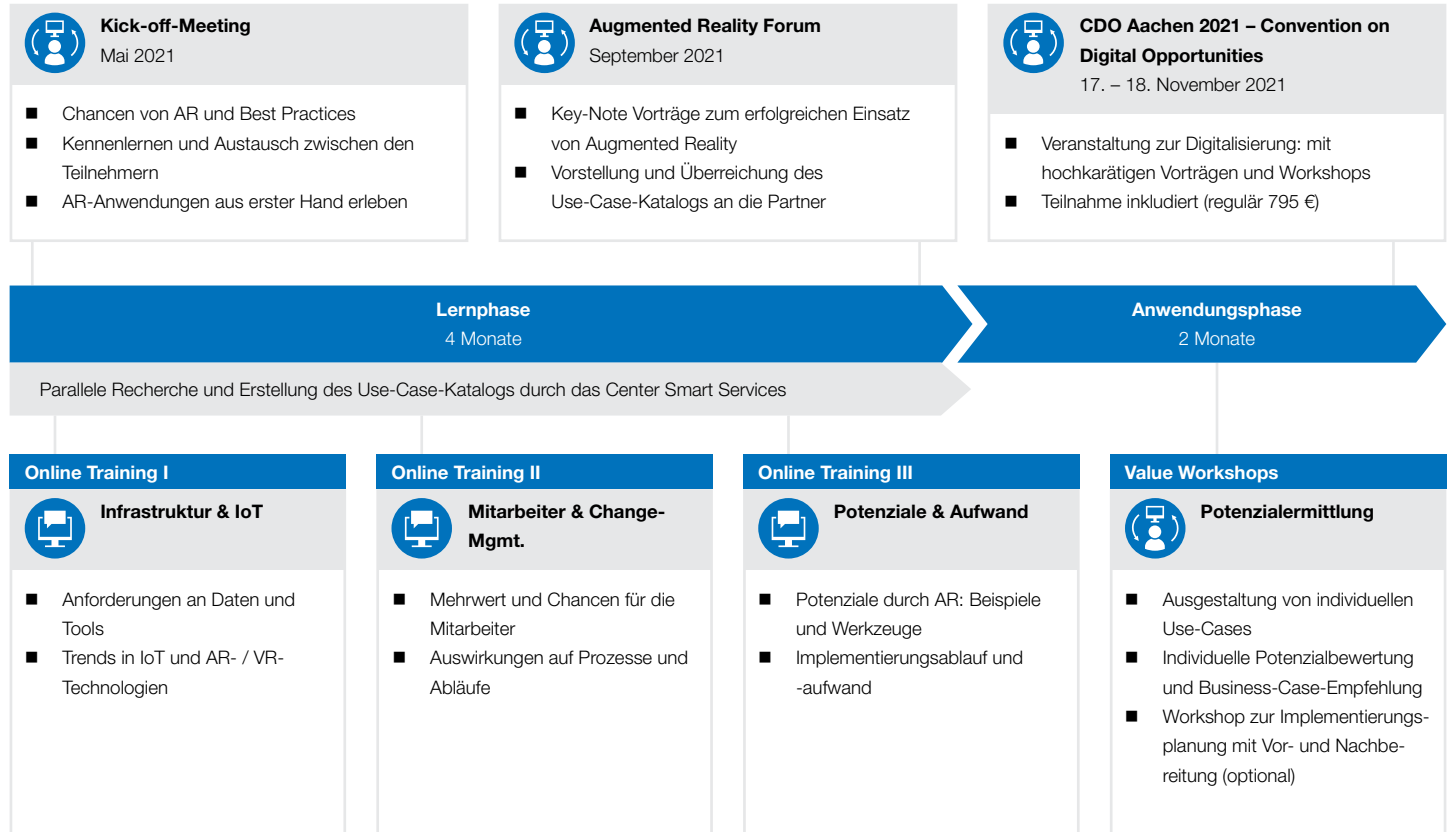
Kick-off-Meeting
Mai 2021

- Chancen von AR und Best Practices
- Kennenlernen und Austausch zwischen den Teilnehmern
- AR-Anwendungen aus erster Hand erleben

Augmented Reality Forum
September 2021

- Key-Note Vorträge zum erfolgreichen Einsatz von Augmented Reality
- Vorstellung und Überreichung des Use-Case-Katalogs an die Partner

CDO Aachen 2021 – Convention on Digital Opportunities
17. – 18. November 2021

- Veranstaltung zur Digitalisierung: mit hochkarätigen Vorträgen und Workshops
- Teilnahme inkludiert (regulär 795 €)

Lernphase
4 Monate

Anwendungsphase
2 Monate

Parallele Recherche und Erstellung des Use-Case-Katalogs durch das Center Smart Services

Online Training I
Infrastruktur & IoT

- Anforderungen an Daten und Tools
- Trends in IoT und AR- / VR-Technologien

Online Training II
Mitarbeiter & Change-Mgmt.

- Mehrwert und Chancen für die Mitarbeiter
- Auswirkungen auf Prozesse und Abläufe

Online Training III
Potenziale & Aufwand

- Potenziale durch AR: Beispiele und Werkzeuge
- Implementierungsablauf und -aufwand

Value Workshops
Potenzialermittlung

- Ausgestaltung von individuellen Use-Cases
- Individuelle Potenzialbewertung und Business-Case-Empfehlung
- Workshop zur Implementierungsplanung mit Vor- und Nachbereitung (optional)